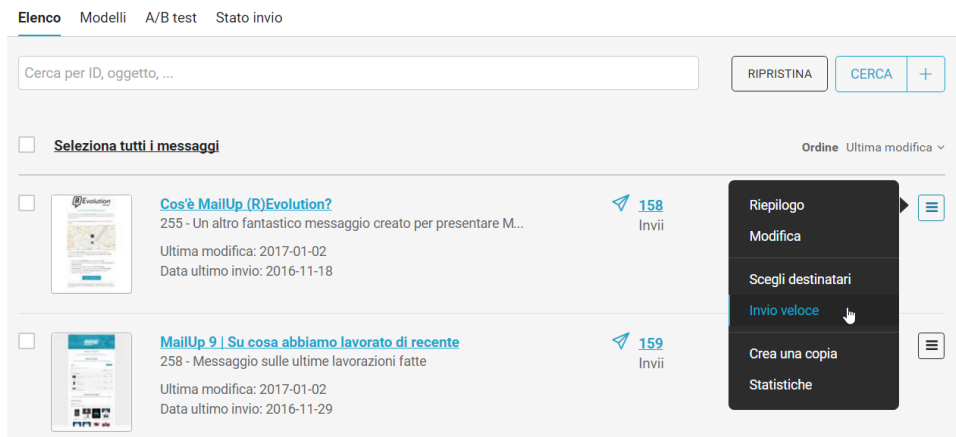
Elenco Modelli A/B test Stato invio

Cerca per ID, oggetto, ...

RIPRISTINA

CERCA +

Seleziona tutti i messaggi

Ordine Ultima modifica

Cos'è MailUp (R)Evolution?
255 - Un altro fantastico messaggio creato per presentare M...
Ultima modifica: 2017-01-02
Data ultimo invio: 2016-11-18

158
Invii

Riepilogo
Modifica
Scegli destinatari
Invio veloce
Crea una copia
Statistiche

MailUp 9 | Su cosa abbiamo lavorato di recente
258 - Messaggio sulle ultime lavorazioni fatte
Ultima modifica: 2017-01-02
Data ultimo invio: 2016-11-29

159
Invii